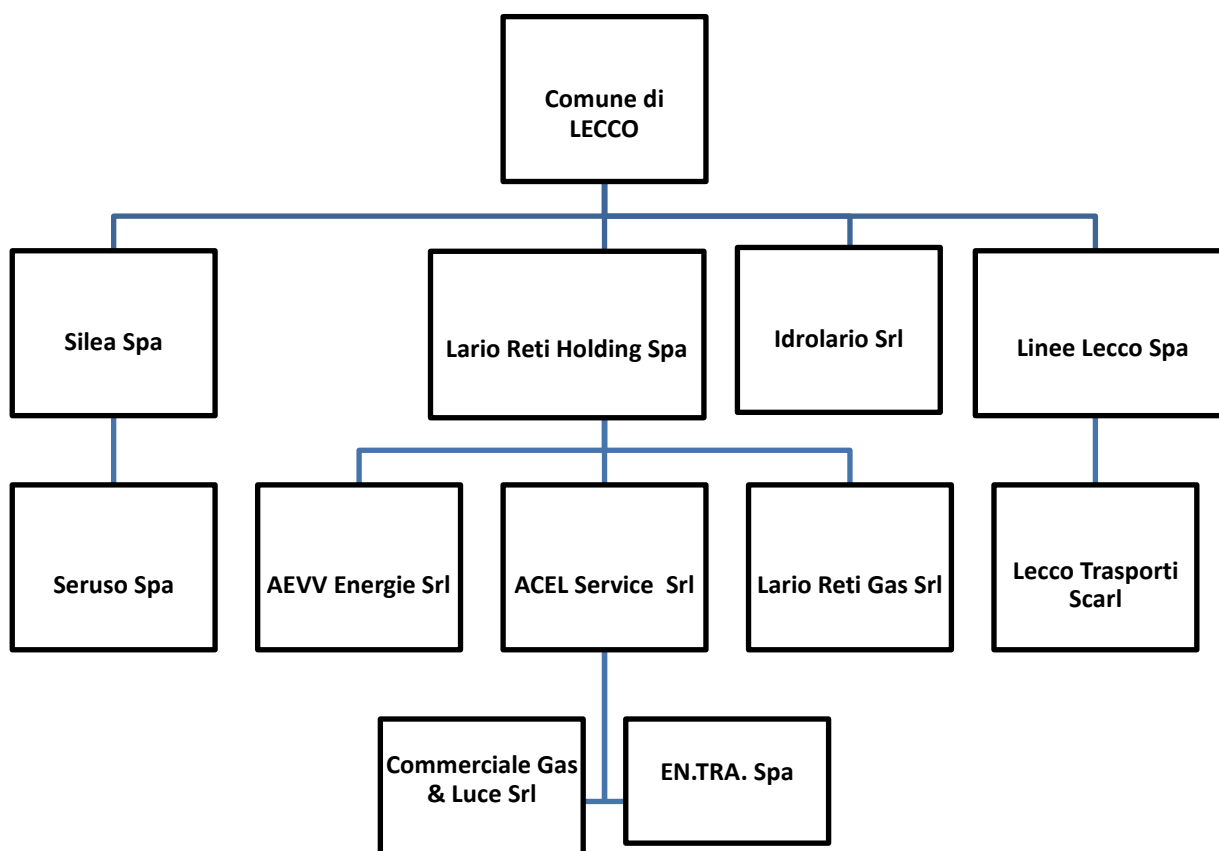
Comune di LECCO

Silea Spa

Lario Reti Holding Spa

Idrolario Srl

Linee Lecco Spa

Seruso Spa

AEVV Energie Srl

ACEL Service Srl

Lario Reti Gas Srl

Lecco Trasporti Scarl

Commerciale Gas & Luce Srl

EN.TRA. Spa